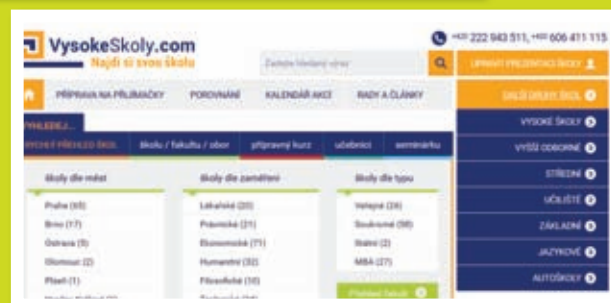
VysokeSkoly.com
Najdi si svou školu

+420 222 943 511, +420 606 411 115

Zadejte hledaný výraz

UPRAVIT PREZENTACI ŠKOLY

PŘÍPRAVA NA PŘIJÍMAČKY
POROVNÁNÍ
KALENDÁŘ AKCÍ
RADY A ČLÁNKY

DALŠÍ DRUHY ŠKOL

VYHLEDEJ...

RYCHLÝ PŘEHLED ŠKOL
škola / fakulta / obor
přípravný kurz
učebnice
semináře

VYSOKÉ ŠKOLY
VYŠŠÍ ODBORNÉ
STŘEDNÍ
UČILIŠTĚ
ZÁKLADNÍ
JAZYKOVÉ
AUTOŠKOLY

Školy dle měst
Praha (65)
Brno (17)
Ostrava (5)
Olomouc (2)
Plzeň (1)
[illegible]

Školy dle zaměření
Lékařské (20)
Právnické (21)
Ekonomické (71)
Humanitní (32)
Filozofické (10)
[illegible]

Školy dle typu
Veřejné (26)
Soukromé (38)
Státní (2)
MBA (27)

Přehled fakult